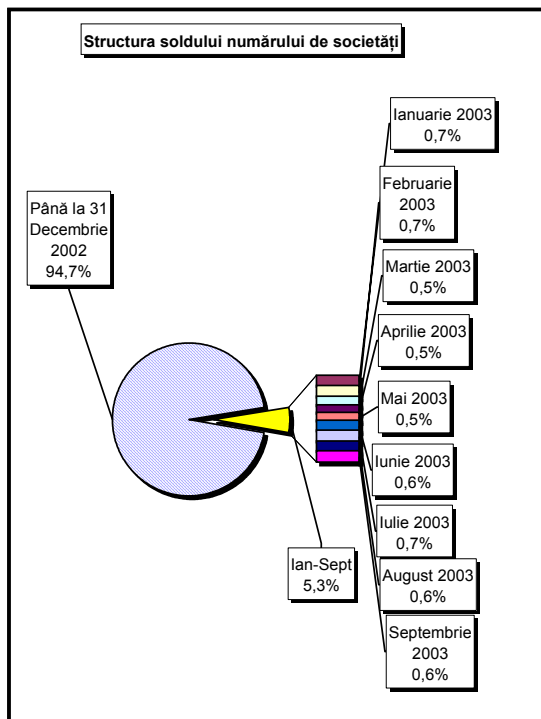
Structura soldului numărului de societăți

Până la 31 Decembrie 2002
94,7%

Ian-Sept
5,3%

Ianuarie 2003
0,7%

Februarie 2003
0,7%

Martie 2003
0,5%

Aprilie 2003
0,5%

Mai 2003
0,5%

Iunie 2003
0,6%

Iulie 2003
0,7%

August 2003
0,6%

Septembrie 2003
0,6%